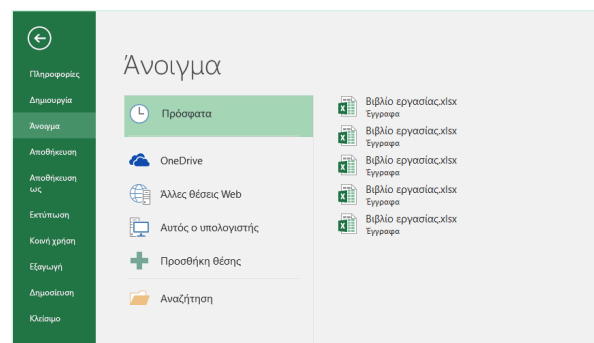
Πληροφορίες
Δημιουργία
Άνοιγμα
Αποθήκευση
Αποθήκευση ως
Εκτύπωση
Κοινή χρήση
Εξαγωγή
Δημοσίευση
Κλείσιμο

Άνοιγμα

Πρόσφατα
OneDrive
Άλλες θέσεις Web
Αυτός ο υπολογιστής
Προσθήκη θέσης
Αναζήτηση

Βιβλίο εργασίας.xlsx
Έγγραφα
Βιβλίο εργασίας.xlsx
Έγγραφα
Βιβλίο εργασίας.xlsx
Έγγραφα
Βιβλίο εργασίας.xlsx
Έγγραφα
Βιβλίο εργασίας.xlsx
Έγγραφα